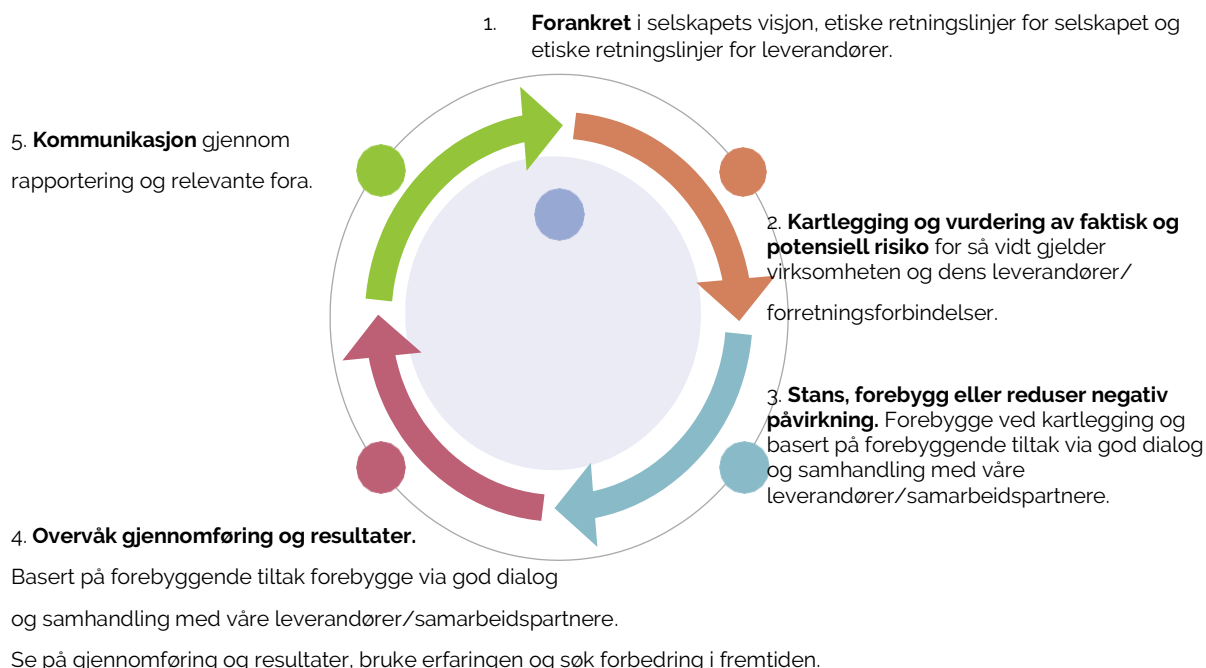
1. **Forankret** i selskapets visjon, etiske retningslinjer for selskapet og etiske retningslinjer for leverandører.

5. **Kommunikasjon** gjennom

rapportering og relevante fora.

2. **Kartlegging og vurdering av faktisk og potensiell risiko** for så vidt gjelder virksomheten og dens leverandører/

forretningsforbindelser.

3. **Stans, forebygg eller reduser negativ påvirkning.** Forebygge ved kartlegging og basert på forebyggende tiltak via god dialog og samhandling med våre leverandører/samarbeidspartnere.

4. **Overvåk gjennomføring og resultater.**

Basert på forebyggende tiltak forebygge via god dialog

og samhandling med våre leverandører/samarbeidspartnere.

Se på gjennomføring og resultater, bruke erfaringen og søk forbedring i fremtiden.